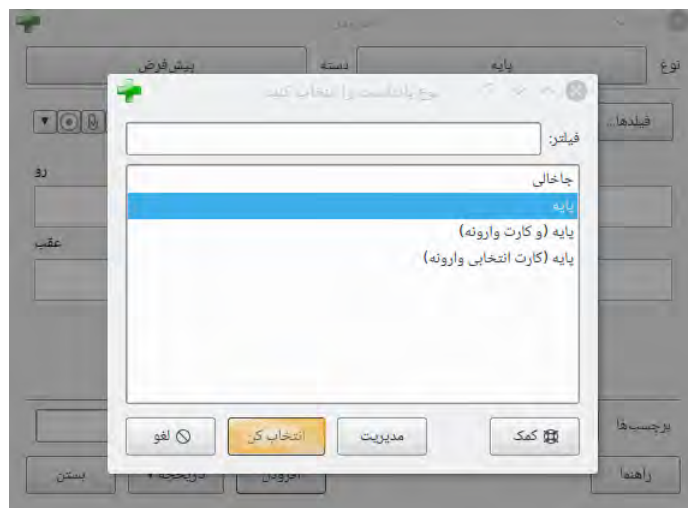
افزودن

نوع پایه دسته پیش‌فرض

فیلدها...

رو

عقب

برچسب‌ها

راهنما افزودن تاریخچه ▾ بستن

نوع یادداشت را انتخاب کنید

فیلتر:

جاخالی
پایه
پایه (و کارت وارونه)
پایه (کارت انتخابی وارونه)

کمک مدیریت انتخاب کن لغو